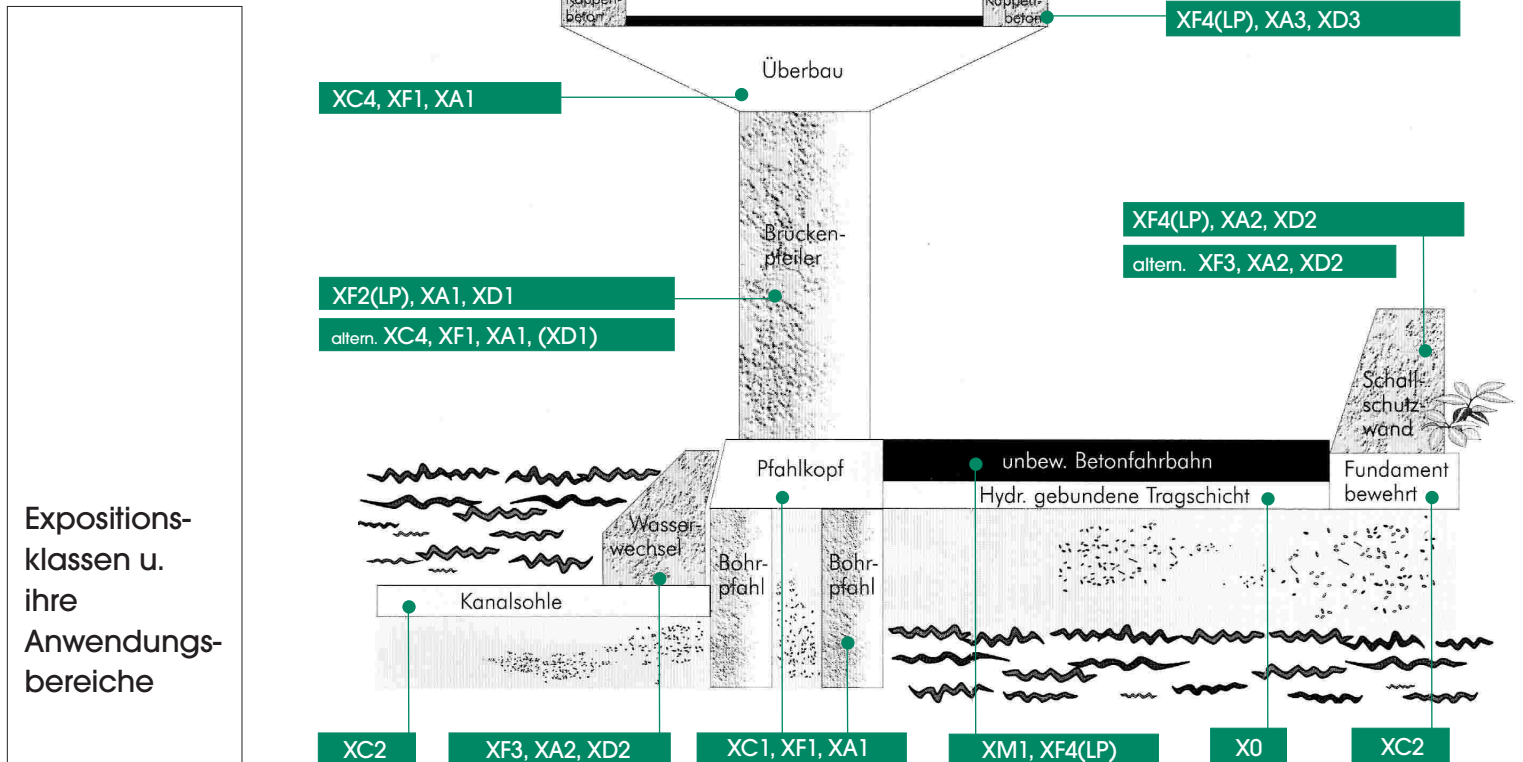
Kappenbeton

Kappenbeton

XF4(LP), XA3, XD3

Überbau

XC4, XF1, XA1

Brückenpfeiler

XF2(LP), XA1, XD1

altern. XC4, XF1, XA1, (XD1)

XF4(LP), XA2, XD2

altern. XF3, XA2, XD2

Schallschutzwand

Pfahlkopf

unbew. Betonfahrbahn

Fundament bewehrt

Hydr. gebundene Tragschicht

Wasserwechsel

Bohrpfahl

Bohrpfahl

Kanalsohle

Expositionsklassen u. ihre Anwendungsbereiche

XC2

XF3, XA2, XD2

XC1, XF1, XA1

XM1, XF4(LP)

X0

XC2